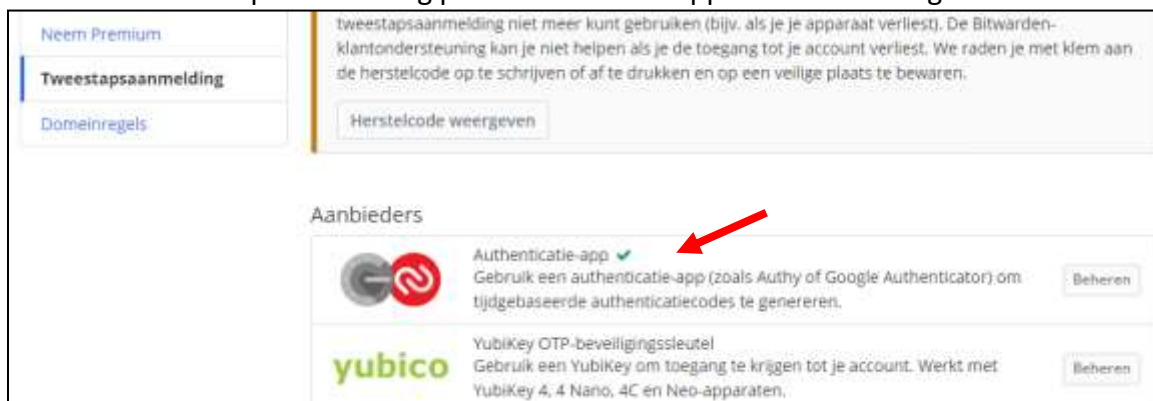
Neem Premium
Tweestapsaanmelding
Domeinregels

tweestapsaanmelding niet meer kunt gebruiken (bijv. als je je apparaat verliest). De Bitwarden-klantondersteuning kan je niet helpen als je de toegang tot je account verliest. We raden je met klem aan de herstelcode op te schrijven of af te drukken en op een veilige plaats te bewaren.

Herstelcode weergeven

Aanbieders

Authenticatie-app ✔
Gebruik een authenticatie-app (zoals Authy of Google Authenticator) om tijdgebaseerde authenticatiecodes te genereren.
Beheren

yubico
YubiKey OTP-beveiligingssleutel
Gebruik een YubiKey om toegang te krijgen tot je account. Werkt met YubiKey 4, 4 Nano, 4C en Neo-apparaten.
Beheren